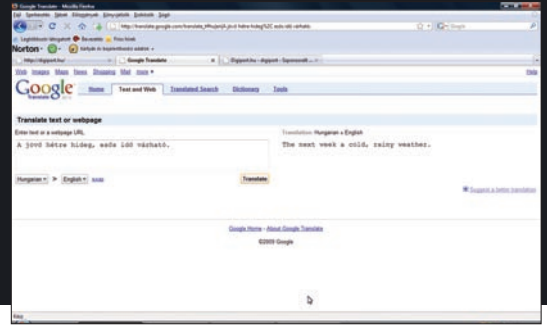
Google Translate - Mozilla Firefox

Fájl Szerkesztés Nézet Előzmények Könyvjelzők Eszközök Súgó

http://translate.google.com/translate_t#hu|en|A jövő hétre hideg%2C esős idő várható.

Google

Legtöbbször látogatott Bevezetés Friss hírek

Norton

http://dipport.hu/

Google Translate

Dipport.hu - dipport - Szerverek... 

Web Images Maps News Shopping Mail more ▾

Help

Google Translate BETA

Home Text and Web Translated Search Dictionary Tools

Translate text or webpage

Enter text or a webpage URL

A jövő hétre hideg, esős idő várható.

Translation: Hungarian » English

The next week a cold, rainy weather.

Hungarian ▾ » English ▾ swap

Translate

Suggest a better translation

Google Home - About Google Translate

©2009 Google

Kész